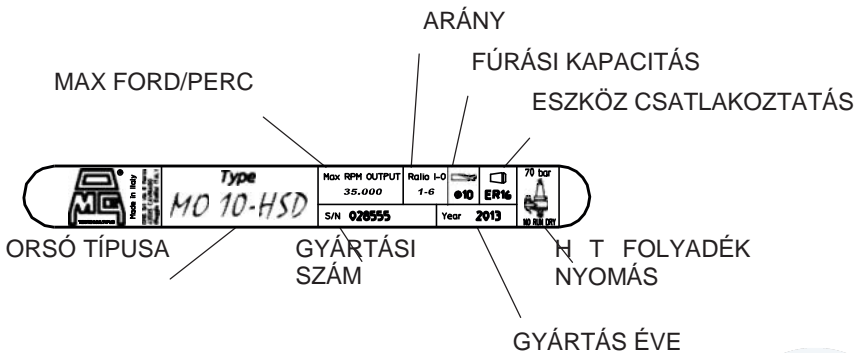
ARÁNY

FÚRÁSI KAPACITÁS

MAX FORD/PERC

ESZKÖZ CSATLAKOZTATÁS

Made in Italy

Type

MO 10-HSD

Max RPM OUTPUT
35.000

Ratio I-O
1-6

Ø10

ER16

70 bar

NO RUN DRY

S/N 028555

Year 2013

ORSÓ TÍPUSA

GYÁRTÁSI SZÁM

H T FOLYADÉK NYOMÁS

GYÁRTÁS ÉVE